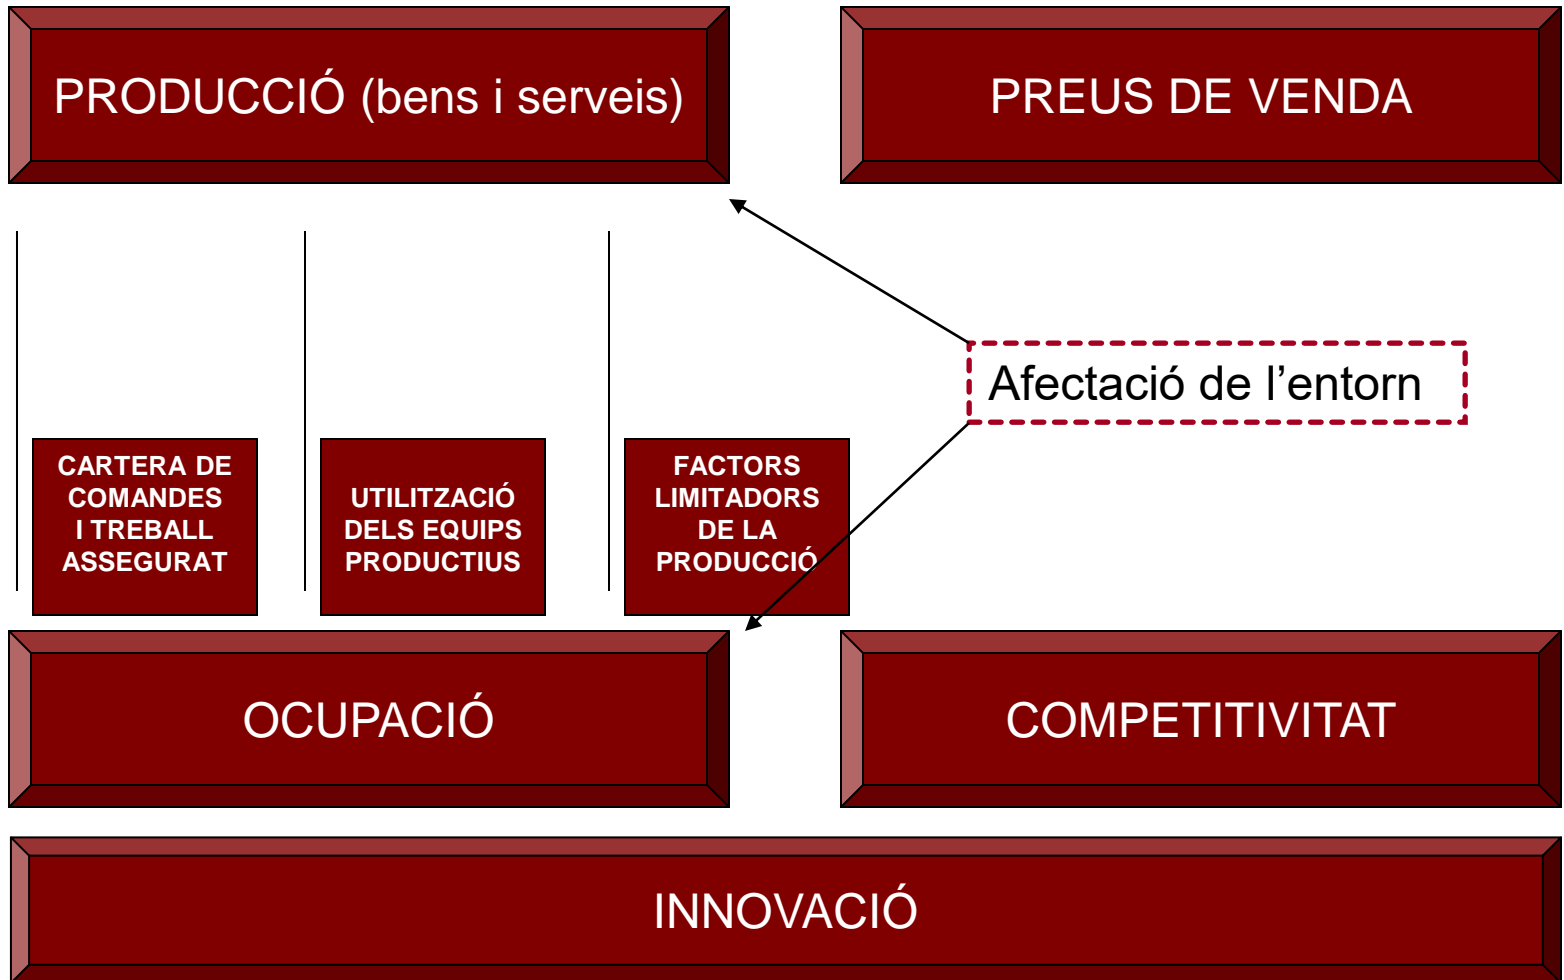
PRODUCCIÓ (bens i serveis)

PREUS DE VENDA

Afectació de l’entorn

CARTERA DE COMANDES I TREBALL ASSEGURAT

UTILITZACIÓ DELS EQUIPS PRODUCTIUS

FACTORS LIMITADORS DE LA PRODUCCIÓ

OCUPACIÓ

COMPETITIVITAT

INNOVACIÓ